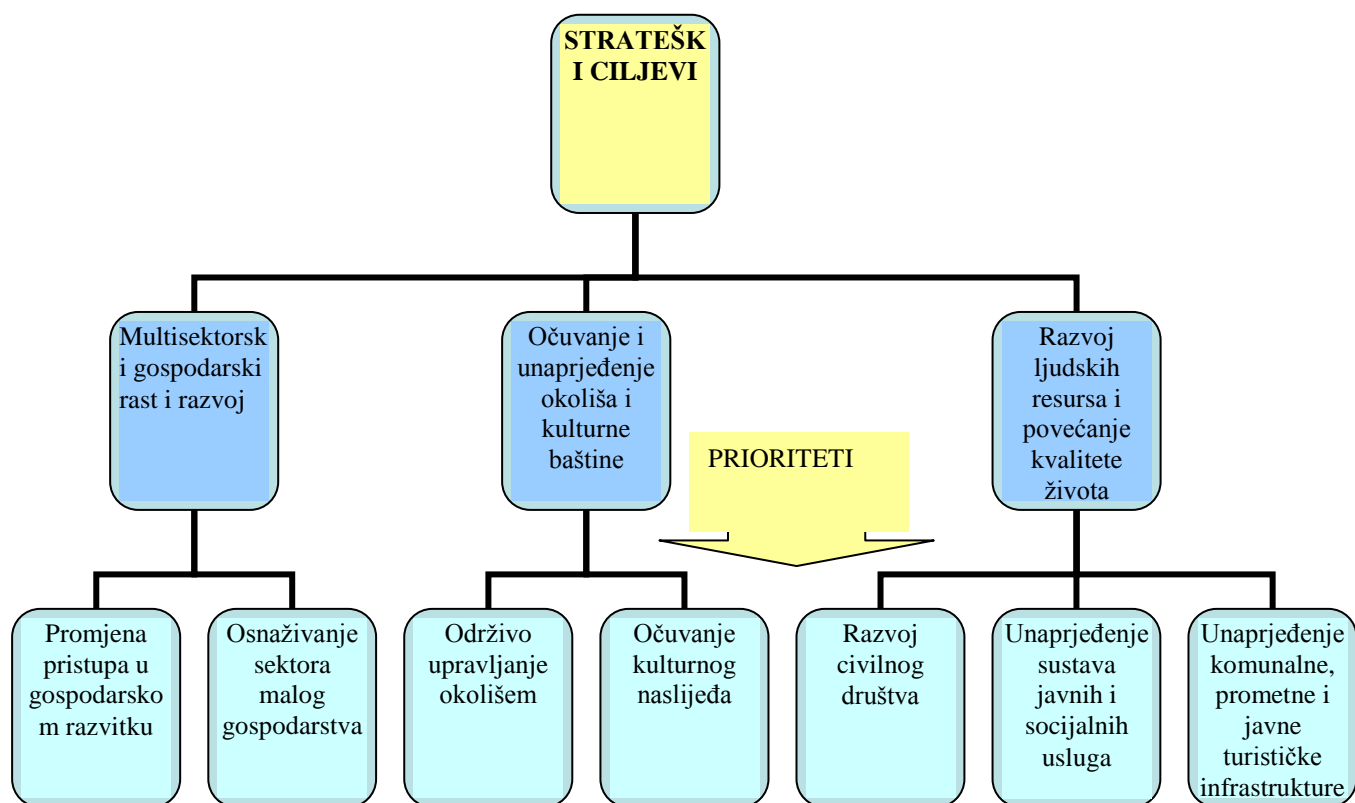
STRATEŠK I CILJEVI

Multisektorsk i gospodarski rast i razvoj

Očuvanje i unaprjeđenje okoliša i kulturne baštine

Razvoj ljudskih resursa i povećanje kvalitete života

PRIORITETI

Promjena pristupa u gospodarsko m razvitku

Osnaživanje sektora malog gospodarstva

Održivo upravljanje okolišem

Očuvanje kulturnog naslijeđa

Razvoj civilnog društva

Unaprjeđenje sustava javnih i socijalnih usluga

Unaprjeđenje komunalne, prometne i javne turističke infrastrukture